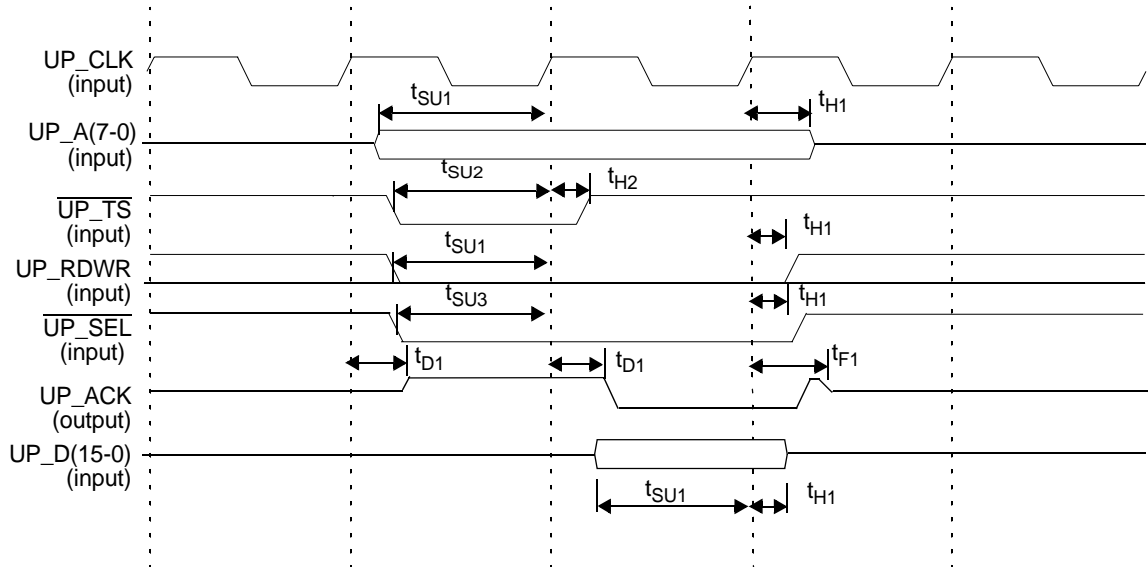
UP_CLK
(input)

$t_{SU1}$

$t_{H1}$

UP_A(7-0)
(input)

$t_{SU2}$

$t_{H2}$

$\overline{UP\_TS}$
(input)

$t_{H1}$

$t_{SU1}$

UP_RDWR
(input)

$t_{SU3}$

$t_{H1}$

$\overline{UP\_SEL}$
(input)

$t_{D1}$

$t_{D1}$

$t_{F1}$

UP_ACK
(output)

UP_D(15-0)
(input)

$t_{SU1}$

$t_{H1}$